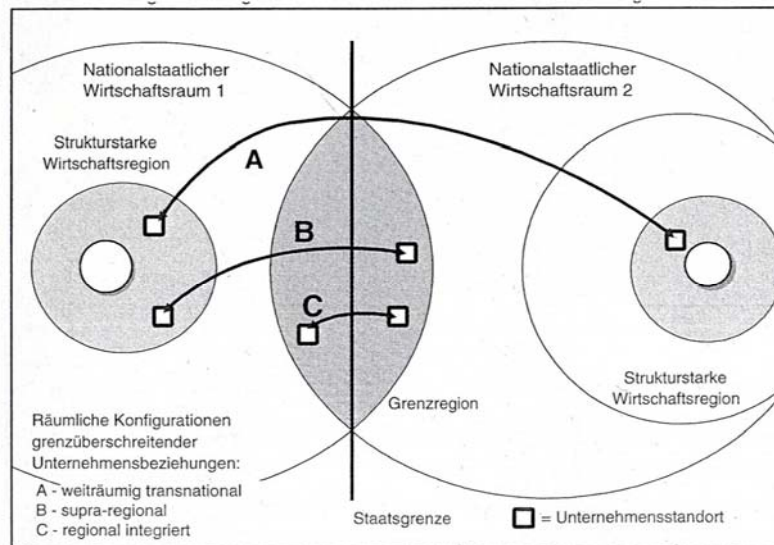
Nationalstaatlicher Wirtschaftsraum 1

Nationalstaatlicher Wirtschaftsraum 2

Strukturstarke Wirtschaftsregion

A

B

C

Strukturstarke Wirtschaftsregion

Grenzregion

Räumliche Konfigurationen grenzüberschreitender Unternehmensbeziehungen:

A - weiträumig transnational
B - supra-regional
C - regional integriert

Staatsgrenze

= Unternehmensstandort